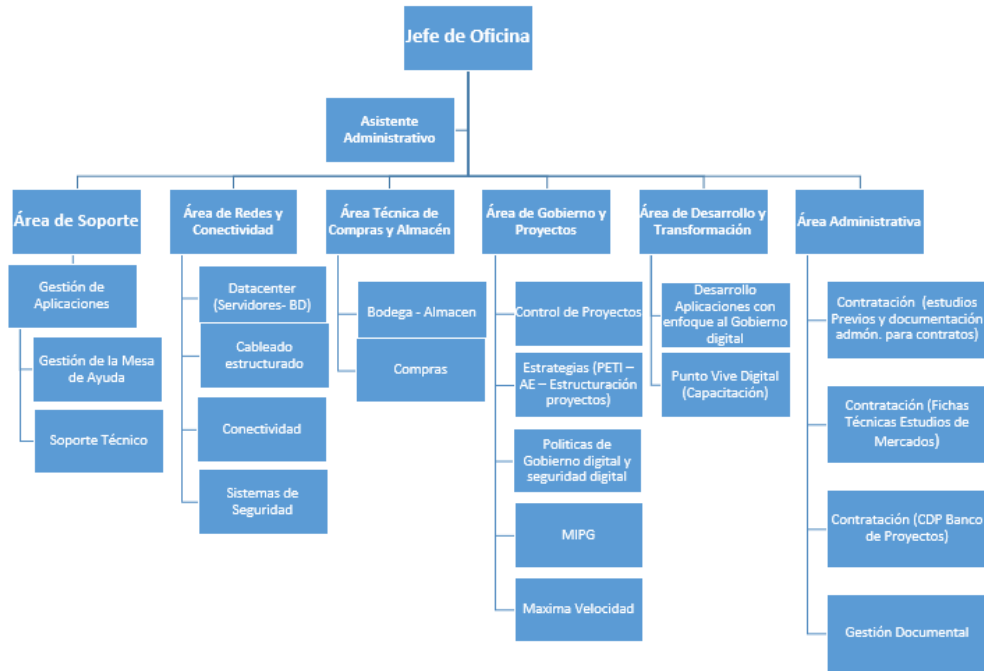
Jefe de Oficina

Asistente Administrativo

Área de Soporte

Gestión de Aplicaciones

Gestión de la Mesa de Ayuda

Soporte Técnico

Área de Redes y Conectividad

Datacenter (Servidores- BD)

Cableado estructurado

Conectividad

Sistemas de Seguridad

Área Técnica de Compras y Almacén

Bodega - Almacen

Compras

Área de Gobierno y Proyectos

Control de Proyectos

Estrategias (PETI – AE – Estructuración proyectos)

Politicas de Gobierno digital y seguridad digital

MIPG

Maxima Velocidad

Área de Desarrollo y Transformación

Desarrollo Aplicaciones con enfoque al Gobierno digital

Punto Vive Digital (Capacitación)

Área Administrativa

Contratación (estudios Previos y documentación admón. para contratos)

Contratación (Fichas Técnicas Estudios de Mercados)

Contratación (CDP Banco de Proyectos)

Gestión Documental